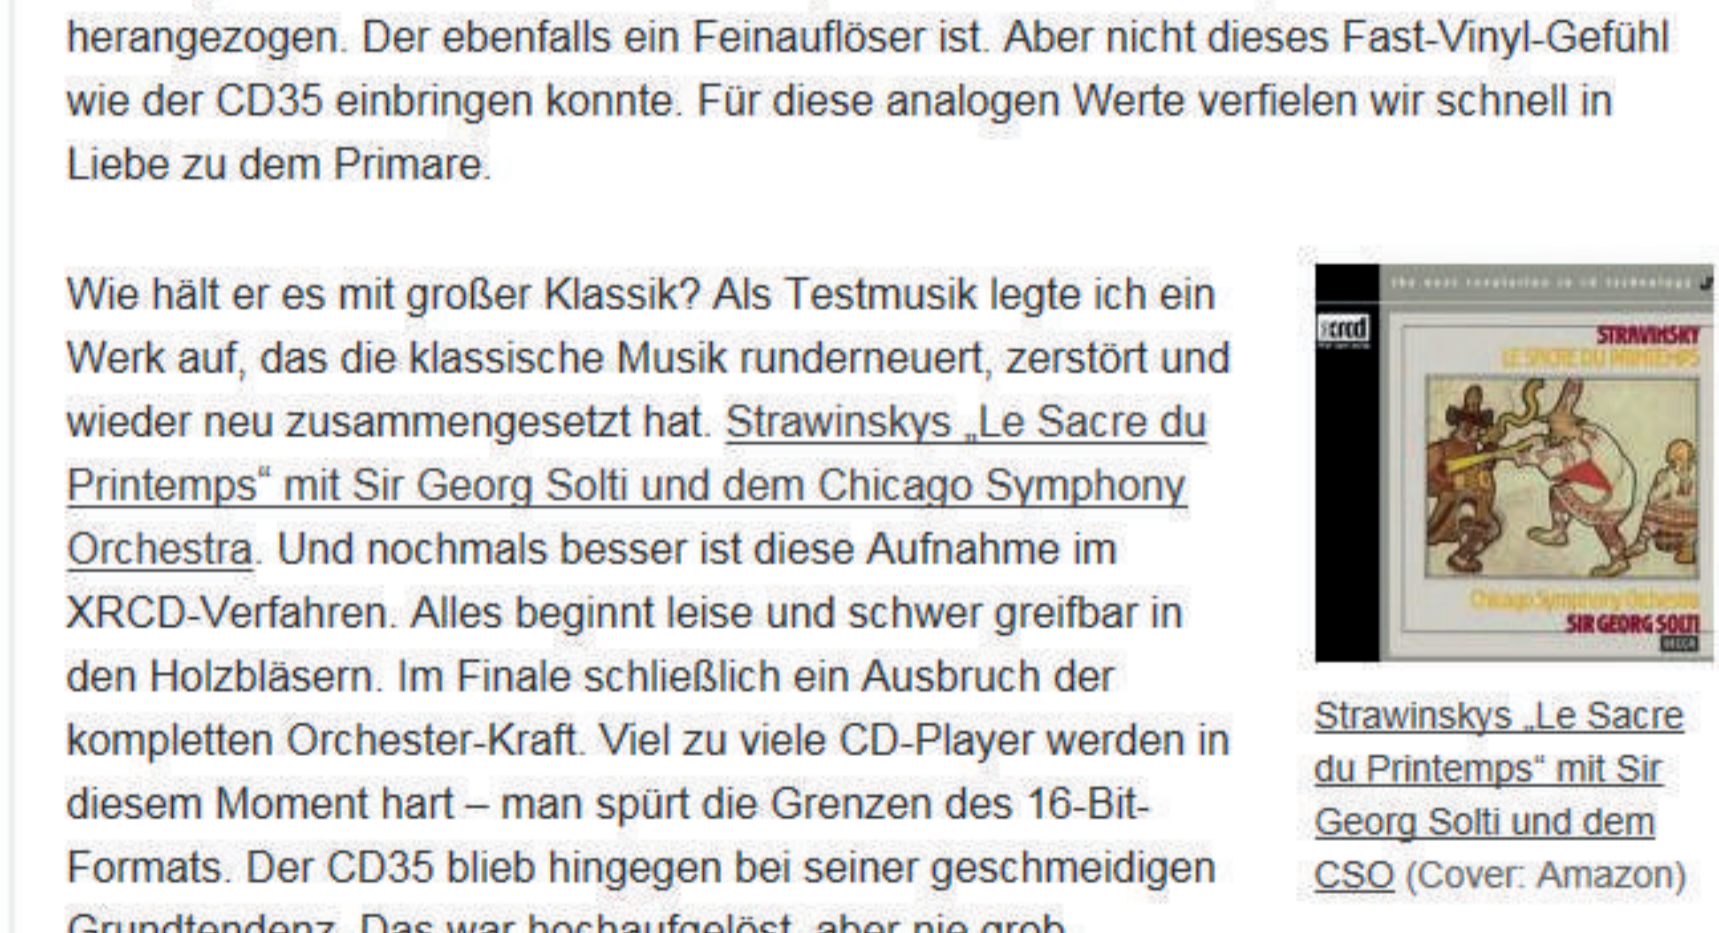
herangezogen. Der ebenfalls ein Feinauflöser ist. Aber nicht dieses Fast-Vinyl-Gefühl wie der CD35 einbringen konnte. Für diese analogen Werte verfielen wir schnell in Liebe zu dem Primare.

Wie hält er es mit großer Klassik? Als Testmusik legte ich ein Werk auf, das die klassische Musik runderneuert, zerstört und wieder neu zusammengesetzt hat. Strawinskys „Le Sacre du Printemps“ mit Sir Georg Solti und dem Chicago Symphony Orchestra. Und nochmals besser ist diese Aufnahme im XRCD-Verfahren. Alles beginnt leise und schwer greifbar in den Holzbläsern. Im Finale schließlich ein Ausbruch der kompletten Orchester-Kraft. Viel zu viele CD-Player werden in diesem Moment hart – man spürt die Grenzen des 16-Bit-Formats. Der CD35 blieb hingegen bei seiner geschmeidigen Grundtendenz. Das war hochaufgelöst, aber nie grob

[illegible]
xrcd
STRAVINSKY
LE SACRE DU PRINTEMPS
Chicago Symphony Orchestra
SIR GEORG SOLTI
DECCA

Strawinskys „Le Sacre du Printemps“ mit Sir Georg Solti und dem CSO (Cover: Amazon)